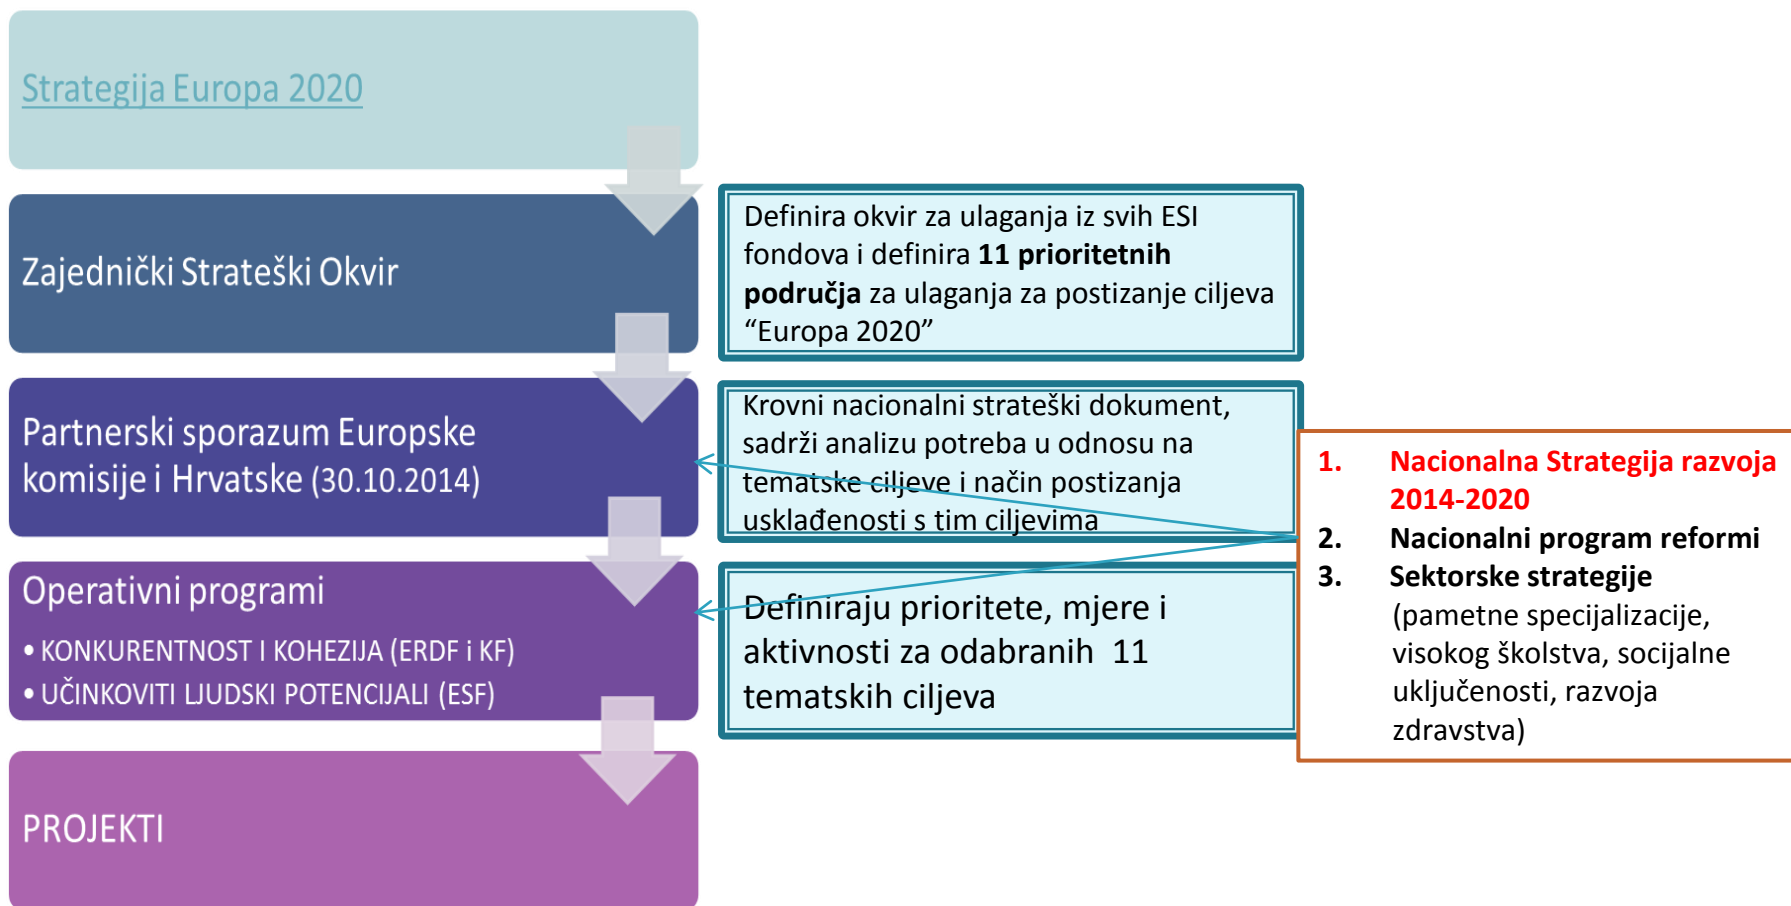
Strategija Europa 2020

Zajednički Strateški Okvir

Definira okvir za ulaganja iz svih ESI fondova i definira **11 prioritetnih područja** za ulaganja za postizanje ciljeva “Europa 2020”

Partnerski sporazum Europske komisije i Hrvatske (30.10.2014)

Krovni nacionalni strateški dokument, sadrži analizu potreba u odnosu na tematske ciljeve i način postizanja usklađenosti s tim ciljevima

1. Nacionalna Strategija razvoja 2014-2020
2. Nacionalni program reformi
3. Sektorske strategije (pametne specijalizacije, visokog školstva, socijalne uključenosti, razvoja zdravstva)

Operativni programi
• KONKURENTNOST I KOHEZIJA (ERDF i KF)
• UČINKOVITI LJUDSKI POTENCIJALI (ESF)

Definiraju prioritete, mjere i aktivnosti za odabranih 11 tematskih ciljeva

PROJEKTI